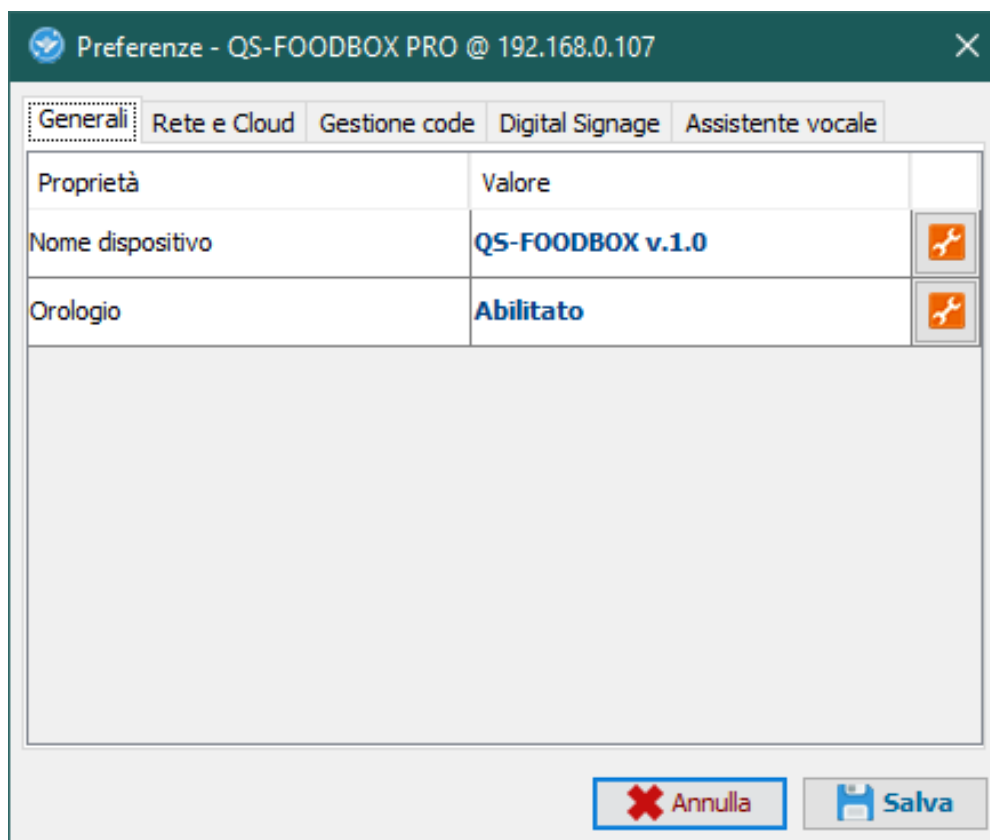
Preferenze - QS-FOODBOX PRO @ 192.168.0.107

Generali | Rete e Cloud | Gestione code | Digital Signage | Assistente vocale

| Proprietà | Valore | |
|---|---|---|
| Nome dispositivo | QS-FOODBOX v.1.0 | |
| Orologio | Abilitato | |

Annulla Salva